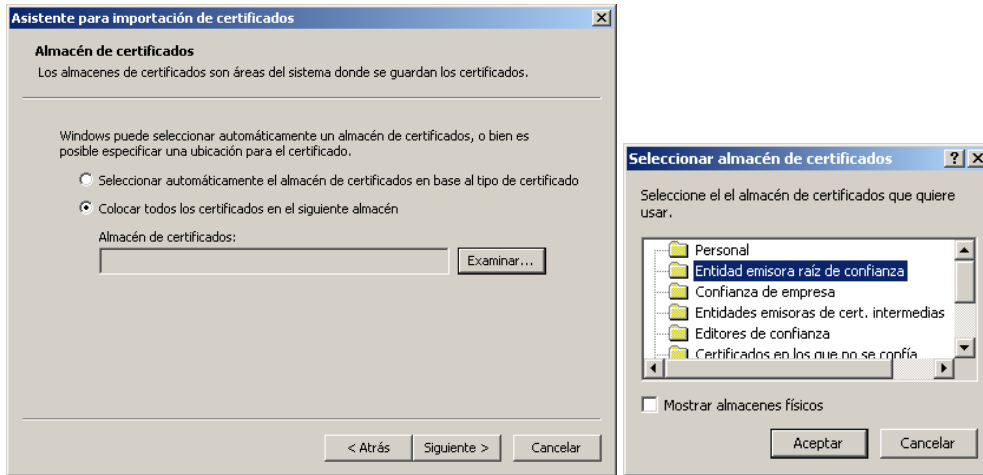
Asistente para importación de certificados

Almacén de certificados
Los almacenes de certificados son áreas del sistema donde se guardan los certificados.

Windows puede seleccionar automáticamente un almacén de certificados, o bien es posible especificar una ubicación para el certificado.

Seleccionar automáticamente el almacén de certificados en base al tipo de certificado

Colocar todos los certificados en el siguiente almacén

Almacén de certificados:

Examinar...

< Atrás
Siguiente >
Cancelar

Seleccionar almacén de certificados

Seleccione el el almacén de certificados que quiere usar.

Personal
Entidad emisora raíz de confianza
Confianza de empresa
Entidades emisoras de cert. intermedias
Editores de confianza
Certificados en los que no se confía

Mostrar almacenes físicos

Aceptar
Cancelar